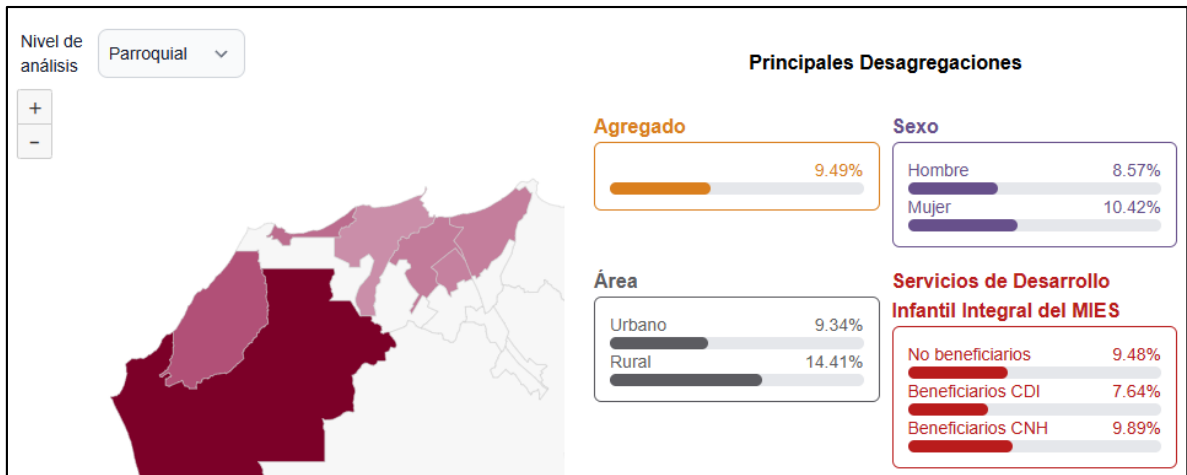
Nivel de análisis

Parroquial

+
−

Principales Desagregaciones

Agregado

9.49%

Sexo

Hombre 8.57%

Mujer 10.42%

Área

Urbano 9.34%

Rural 14.41%

Servicios de Desarrollo Infantil Integral del MIES

No beneficiarios 9.48%

Beneficiarios CDI 7.64%

Beneficiarios CNH 9.89%